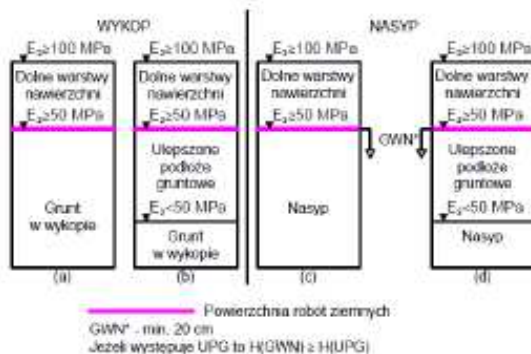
WYKOP

NASYP

$E_2 \geq 100$ MPa

Dolne warstwy nawierzchni

$E_2 \geq 50$ MPa

Grunt w wykopie

(a)

$E_2 \geq 100$ MPa

Dolne warstwy nawierzchni

$E_2 \geq 50$ MPa

Ulepszone podłoże gruntowe

$E_2 < 50$ MPa

Grunt w wykopie

(b)

$E_2 \geq 100$ MPa

Dolne warstwy nawierzchni

$E_2 \geq 50$ MPa

Nasyp

(c)

GWN*

$E_2 \geq 100$ MPa

Dolne warstwy nawierzchni

$E_2 \geq 50$ MPa

Ulepszone podłoże gruntowe

$E_2 < 50$ MPa

Nasyp

(d)

Powierzchnia robót ziemnych

GWN* - min. 20 cm

Jeżeli występuje UPG to H(GWN) ≥ H(UPG)